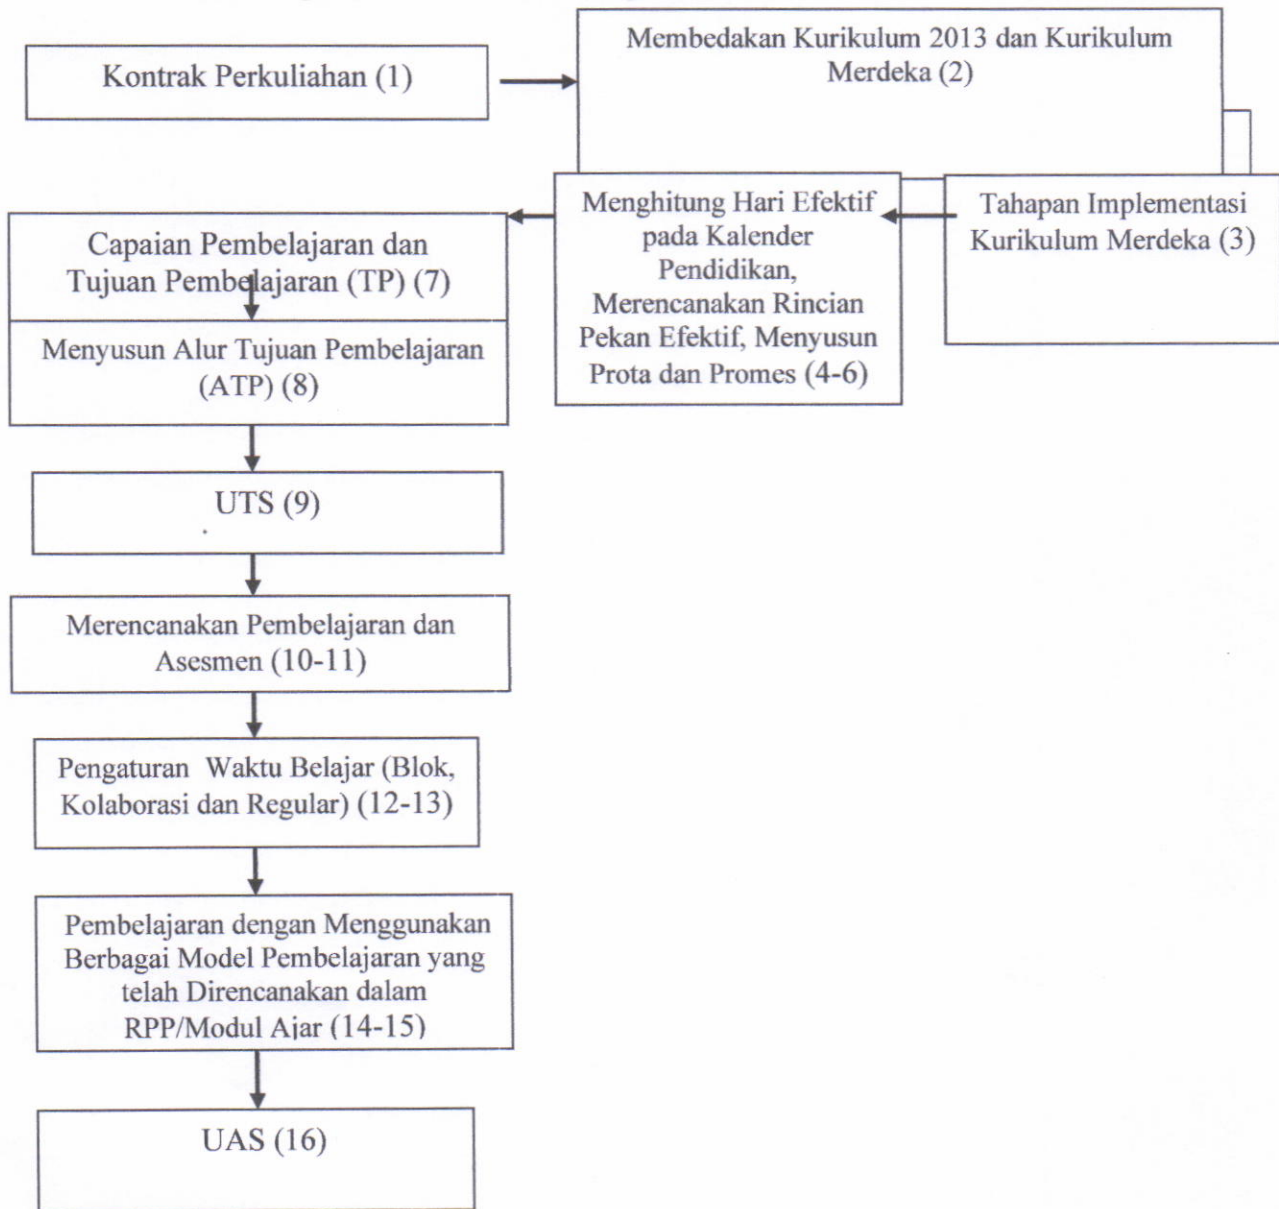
Kontrak Perkuliahan (1)

Membedakan Kurikulum 2013 dan Kurikulum Merdeka (2)

Tahapan Implementasi Kurikulum Merdeka (3)

Menghitung Hari Efektif pada Kalender Pendidikan, Merencanakan Rincian Pekan Efektif, Menyusun Prota dan Promes (4-6)

Capaian Pembelajaran dan Tujuan Pembelajaran (TP) (7)

Menyusun Alur Tujuan Pembelajaran (ATP) (8)

UTS (9)

Merencanakan Pembelajaran dan Asesmen (10-11)

Pengaturan Waktu Belajar (Blok, Kolaborasi dan Regular) (12-13)

Pembelajaran dengan Menggunakan Berbagai Model Pembelajaran yang telah Direncanakan dalam RPP/Modul Ajar (14-15)

UAS (16)